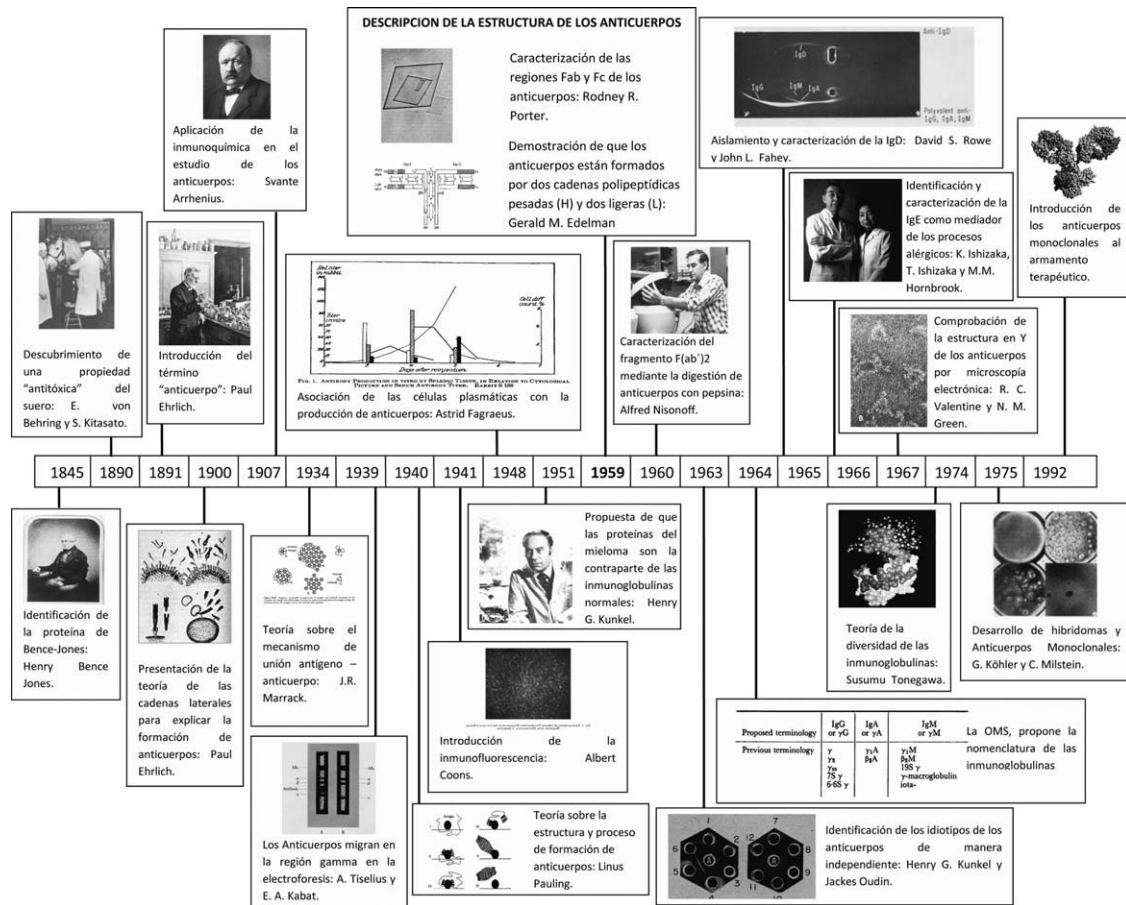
DESCRIPCION DE LA ESTRUCTURA DE LOS ANTICUERPOS

Caracterización de las regiones Fab y Fc de los anticuerpos: Rodney R. Porter.

Demostración de que los anticuerpos están formados por dos cadenas polipeptídicas pesadas (H) y dos ligeras (L): Gerald M. Edelman

Aplicación de la inmunoquímica en el estudio de los anticuerpos: Svante Arrhenius.

Anti-IgD

IgD

IgG IgM IgA

Polyvalent anti-IgG, IgA, IgM

Aislamiento y caracterización de la IgD: David S. Rowe y John L. Fahey.

Introducción de los anticuerpos monoclonales al armamento terapéutico.

Identificación y caracterización de la IgE como mediador de los procesos alérgicos: K. Ishizaka, T. Ishizaka y M.M. Hornbrook.

Descubrimiento de una propiedad "antitóxica" del suero: E. von Behring y S. Kitasato.

Introducción del término "anticuerpo": Paul Ehrlich.

FIG. 1. ANTIBODY PRODUCTION IN VITRO BY SPLENIC TISSUE, IN RELATION TO CYTOLOGICAL PICTURE AND SERUM ANTIBODY TITER. RABBIT B 188

Days after reinjection

Asociación de las células plasmáticas con la producción de anticuerpos: Astrid Fagraeus.

Caracterización del fragmento F(ab´)2 mediante la digestión de anticuerpos con pepsina: Alfred Nisonoff.

Comprobación de la estructura en Y de los anticuerpos por microscopía electrónica: R. C. Valentine y N. M. Green.

| 1845 | 1890 | 1891 | 1900 | 1907 | 1934 | 1939 | 1940 | 1941 | 1948 | 1951 | 1959 | 1960 | 1963 | 1964 | 1965 | 1966 | 1967 | 1974 | 1975 | 1992 |
|---|---|---|---|---|---|---|---|---|---|---|---|---|---|---|---|---|---|---|---|---|

Identificación de la proteína de Bence-Jones: Henry Bence Jones.

Presentación de la teoría de las cadenas laterales para explicar la formación de anticuerpos: Paul Ehrlich.

Teoría sobre el mecanismo de unión antígeno – anticuerpo: J.R. Marrack.

Propuesta de que las proteínas del mieloma son la contraparte de las inmunoglobulinas normales: Henry G. Kunkel.

Teoría de la diversidad de las inmunoglobulinas: Susumu Tonegawa.

Desarrollo de hibridomas y Anticuerpos Monoclonales: G. Köhler y C. Milstein.

Introducción de la inmunofluorescencia: Albert Coons.

| Proposed terminology | IgG or γG | IgA or γA | IgM or γM |
|---|---|---|---|
| Previous terminology | γ $\gamma_2$ $\gamma_{ss}$ 7S γ 6·6S γ | $\gamma_1A$ $\beta_2A$ | $\gamma_1M$ $\beta_2M$ 19S γ γ-macroglobulin iota- |

La OMS, propone la nomenclatura de las inmunoglobulinas

Los Anticuerpos migran en la región gamma en la electroforesis: A. Tiselius y E. A. Kabat.

Teoría sobre la estructura y proceso de formación de anticuerpos: Linus Pauling.

Identificación de los idiotipos de los anticuerpos de manera independiente: Henry G. Kunkel y Jackes Oudin.